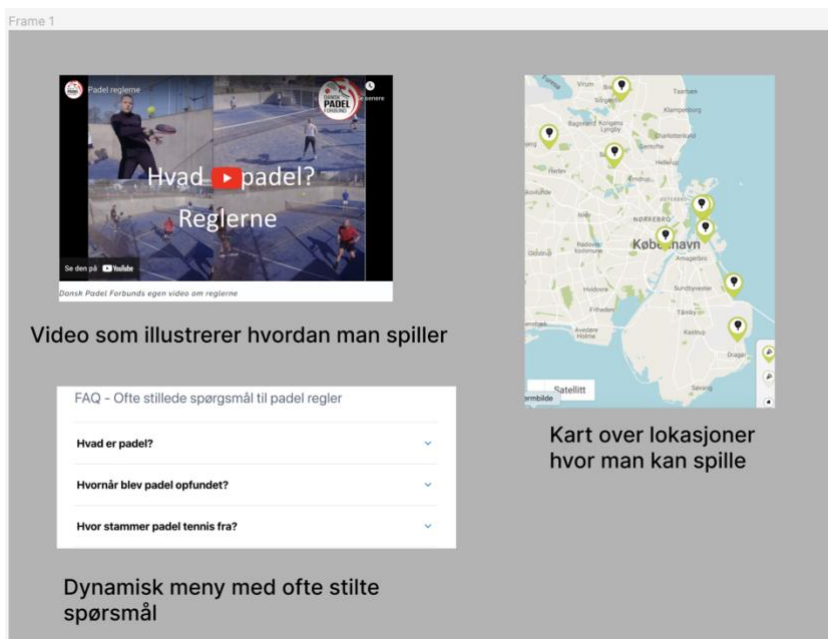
Frame 1

Padel reglerne

DANSK PADEL FORBUND

Hvad padel?

Reglerne

Se den på YouTube

Dansk Padel Forbunds egen video om reglerne

Video som illustrerer hvordan man spiller

Klampenborg

Lyngby

NØRREBRO

København

Amagerbro

Tårnby

Kastrup

Dragør

Satellitt

Kart over lokasjoner hvor man kan spille

FAQ - Ofte stillede spørgsmål til padel regler

Hvad er padel?

Hvornår blev padel opfundet?

Hvor stammer padel tennis fra?

Dynamisk meny med ofte stilte spørsmål